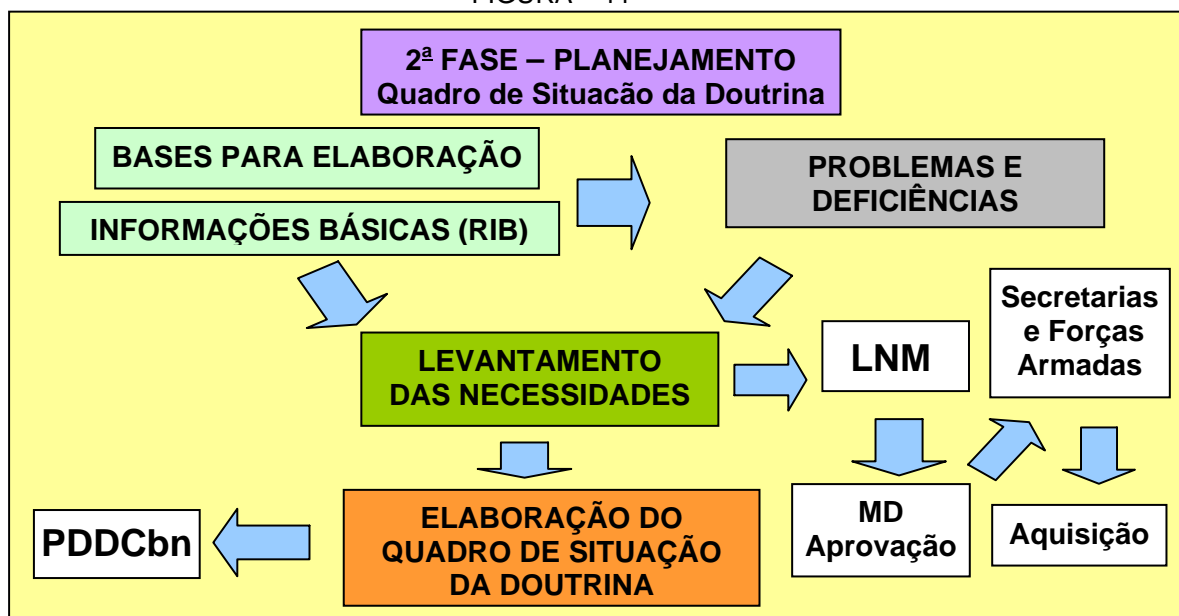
FIGURA – 11

2ª FASE – PLANEJAMENTO
Quadro de Situacão da Doutrina

BASES PARA ELABORAÇÃO

INFORMAÇÕES BÁSICAS (RIB)

PROBLEMAS E DEFICIÊNCIAS

Secretarias e Forças Armadas

LEVANTAMENTO DAS NECESSIDADES

LNM

MD Aprovação

Aquisição

PDDCbn

ELABORAÇÃO DO QUADRO DE SITUAÇÃO DA DOUTRINA